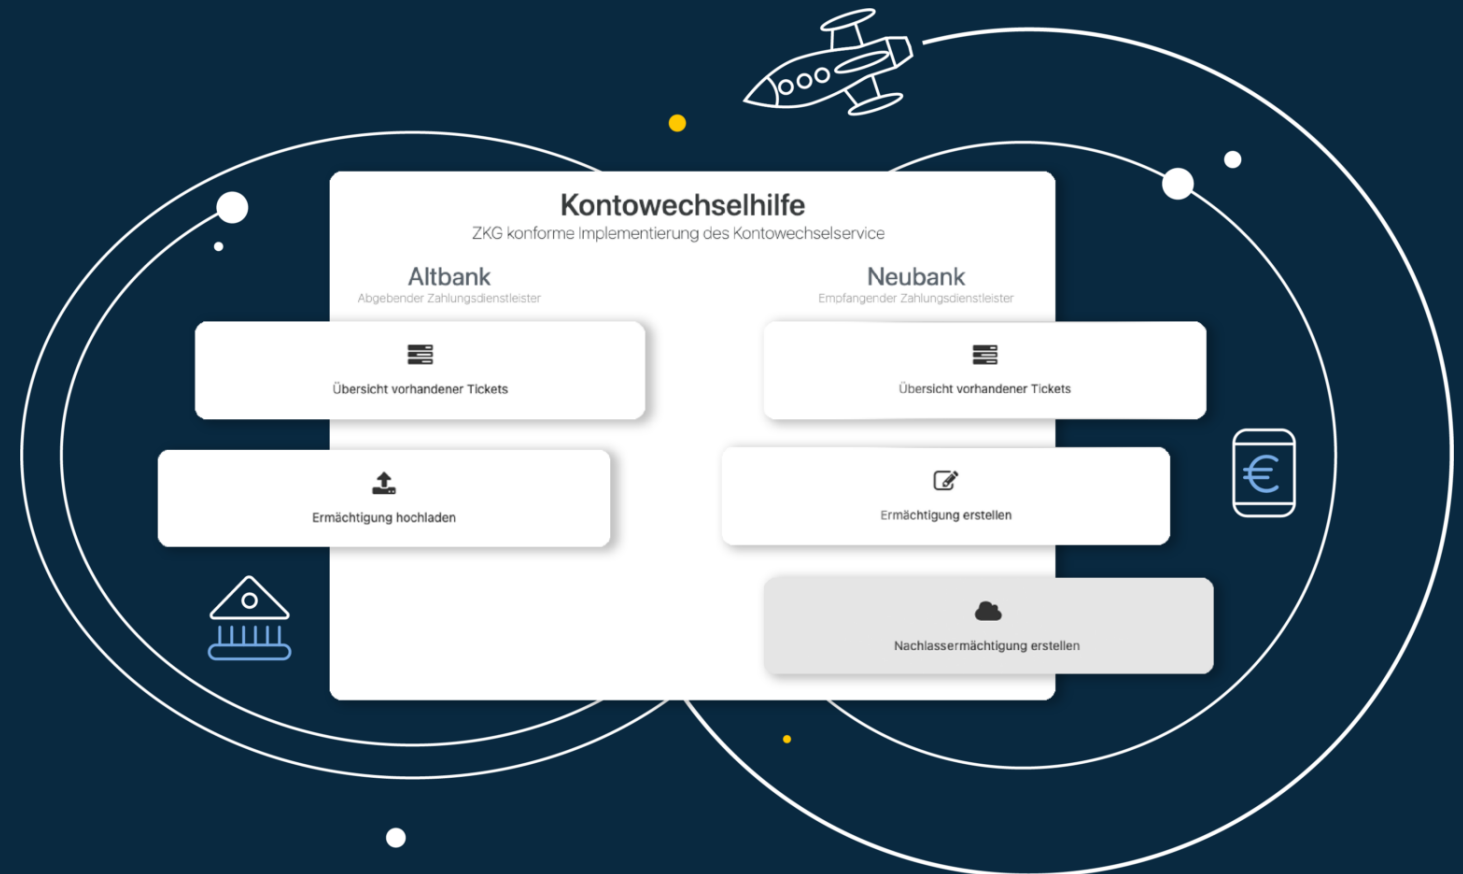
Kontowechselhilfe
ZKG konforme Implementierung des Kontowechselservice

Altbank
Abgebender Zahlungsdienstleister

Übersicht vorhandener Tickets

Ermächtigung hochladen

Neubank
Empfangender Zahlungsdienstleister

Übersicht vorhandener Tickets

Ermächtigung erstellen

Nachlassermächtigung erstellen

€